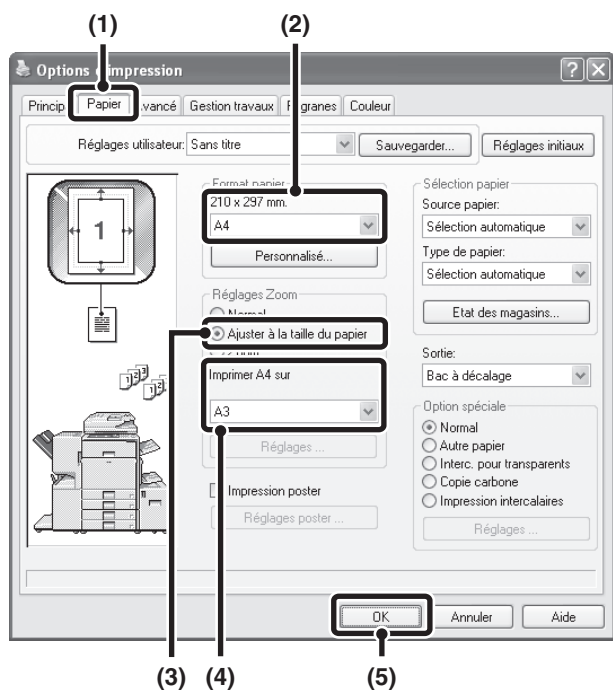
(1)
(2)

Options d'impression

Princip | Papier | vancé | Gestion travaux | F granes | Couleur

Réglages utilisateur: Sans titre | Sauvegarder... | Réglages initiaux

1

Format papier
210 x 297 mm.
A4
Personnalisé...

Réglages Zoom
Normal
Ajuster à la taille du papier
Imprimer A4 sur
A3
Réglages ...

Impression poster
Réglages poster ...

Sélection papier
Source papier:
Sélection automatique
Type de papier:
Sélection automatique
Etat des magasins...

Sortie:
Bac à décalage

Option spéciale
Normal
Autre papier
Interc. pour transparents
Copie carbone
Impression intercalaires
Réglages ...

OK | Annuler | Aide

(3) (4) (5)